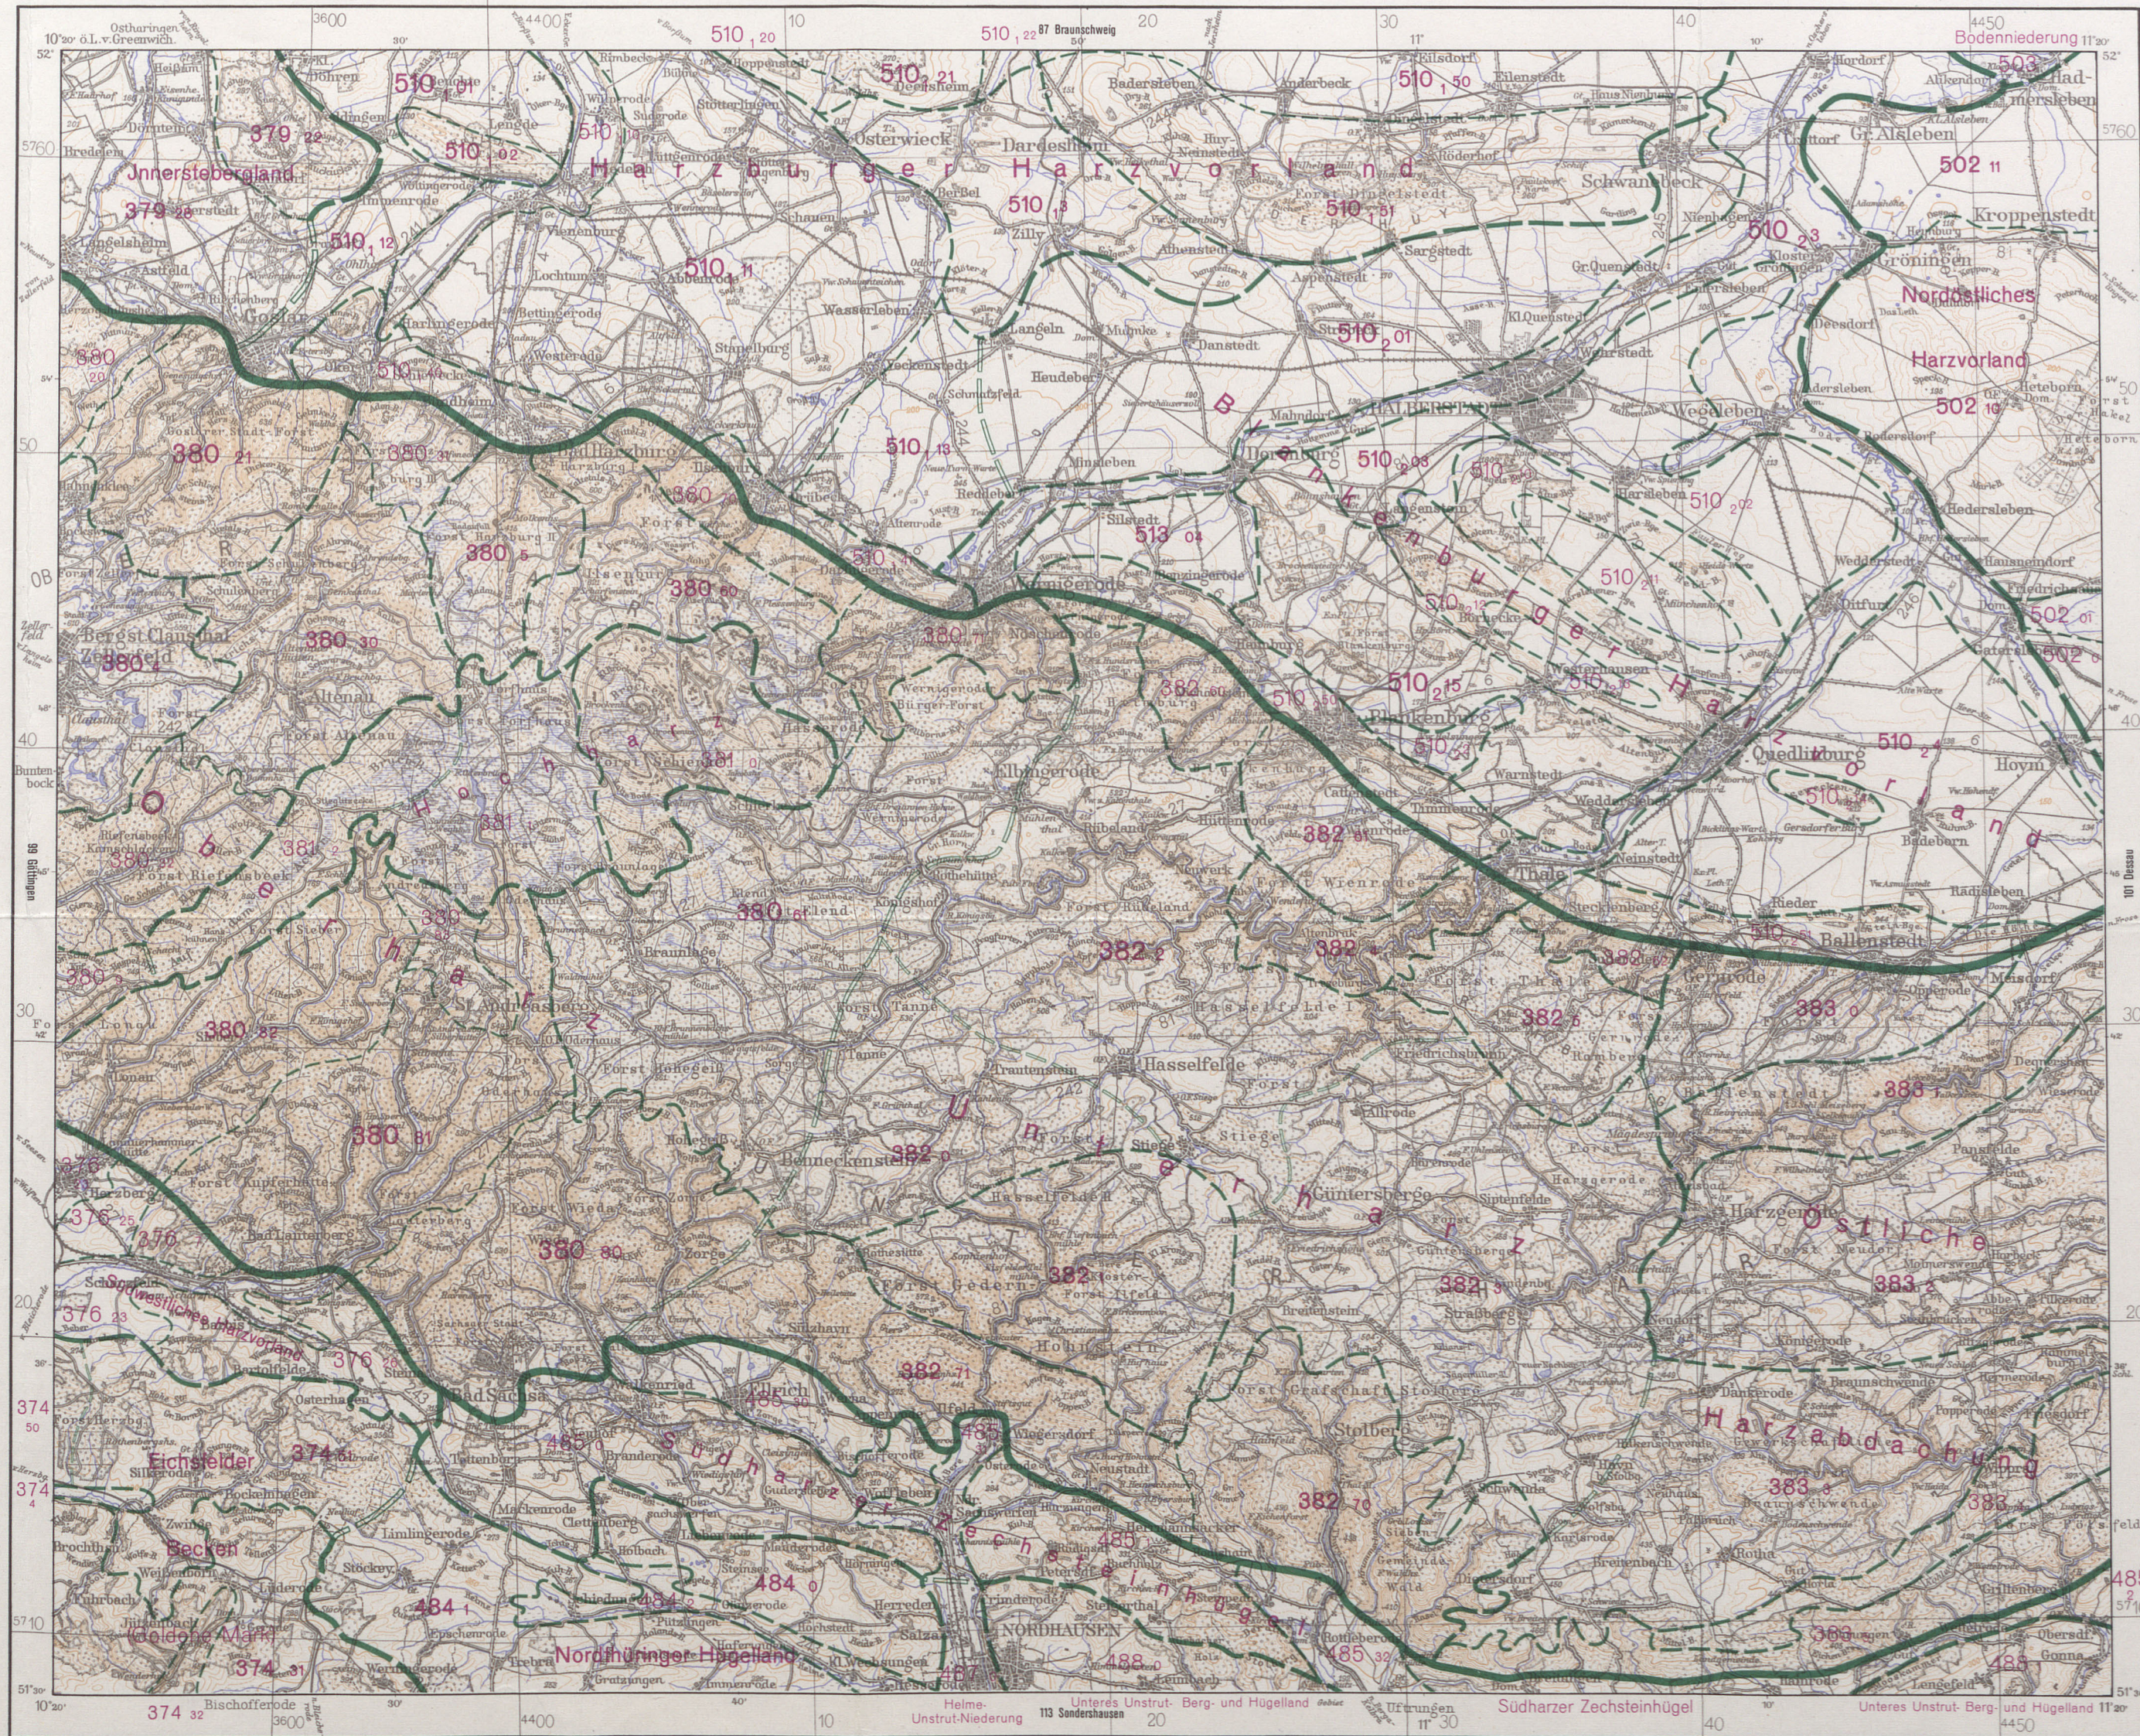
510 20
510 22
97 Braunschweig
Bodenniederung
510 21
510 50
503
379 22
510 01
510 02
Osterwieck
Dardesheim
Innersteberglan
Harzburger Harzvorland
502 11
379 23
510 3
510 51
Schwanebeck
Kroppenstedt
510 12
510 11
510 23
Gröningen
Nordöstliches
510 01
Halberstadt
Harzvorland
502 10
380 21
380 31
510 13
510 03
510 12
513 04
380
380 30
Wernigerode
Blankenburger Harzvorland
510 21
380 10
510 2
Quedlinburg
Oberharz
Elbingerode
382
382
Thale
380
382
Ballenstedt
382
383
380 82
Hasselfelde
Unterharz
380 81
Güntersberge
Östliche
380 80
382
376
Südwestliches Harzvorland
376
382
Harzabdachung
374
Eichsfelder
374
Südharz
383
Becken
382 70
484
484
Goldene Mark
Nordhausen
Nordthüringer Hügelland
374
485
374 32
Helme-Unstrut-Niederung
113 Sondershausen
Unteres Unstrut- Berg- und Hügelland
Südharzer Zechsteinhügel
Unteres Unstrut Berg- und Hügelland